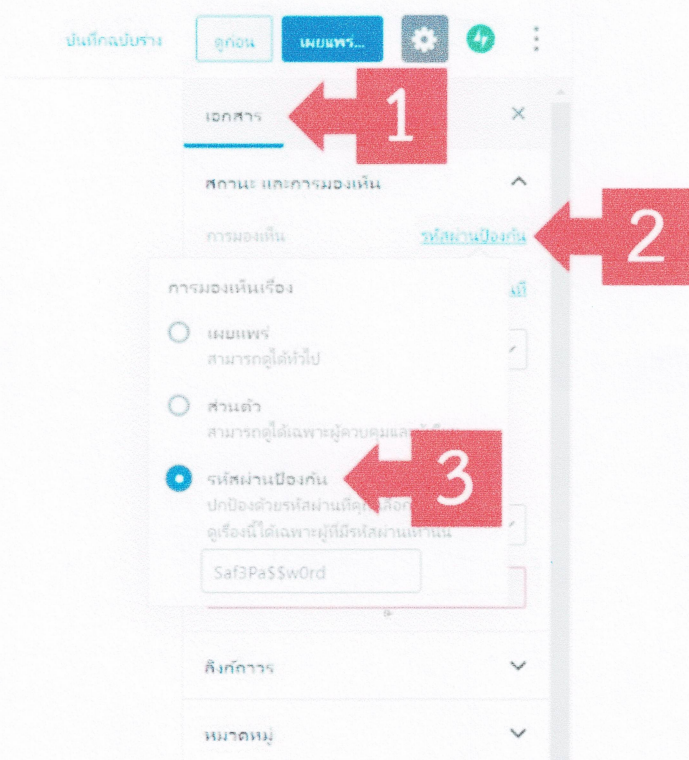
บันทึกฉบับร่าง
ดูก่อน
เผยแพร่...

เอกสาร
1
×

สถานะ และการมองเห็น
การมองเห็น
รหัสผ่านป้องกัน
2

การมองเห็นเรื่อง

เผยแพร่
สามารถดูได้ทั่วไป

ส่วนตัว
สามารถดูได้เฉพาะผู้ควบคุมและ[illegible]

รหัสผ่านป้องกัน
3
ปกป้องด้วยรหัสผ่านที่คุณเลือก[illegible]
ดูเรื่องนี้ได้เฉพาะผู้ที่มีรหัสผ่านเท่านั้น

Saf3Pa$$w0rd

ลิงก์ถาวร

หมวดหมู่